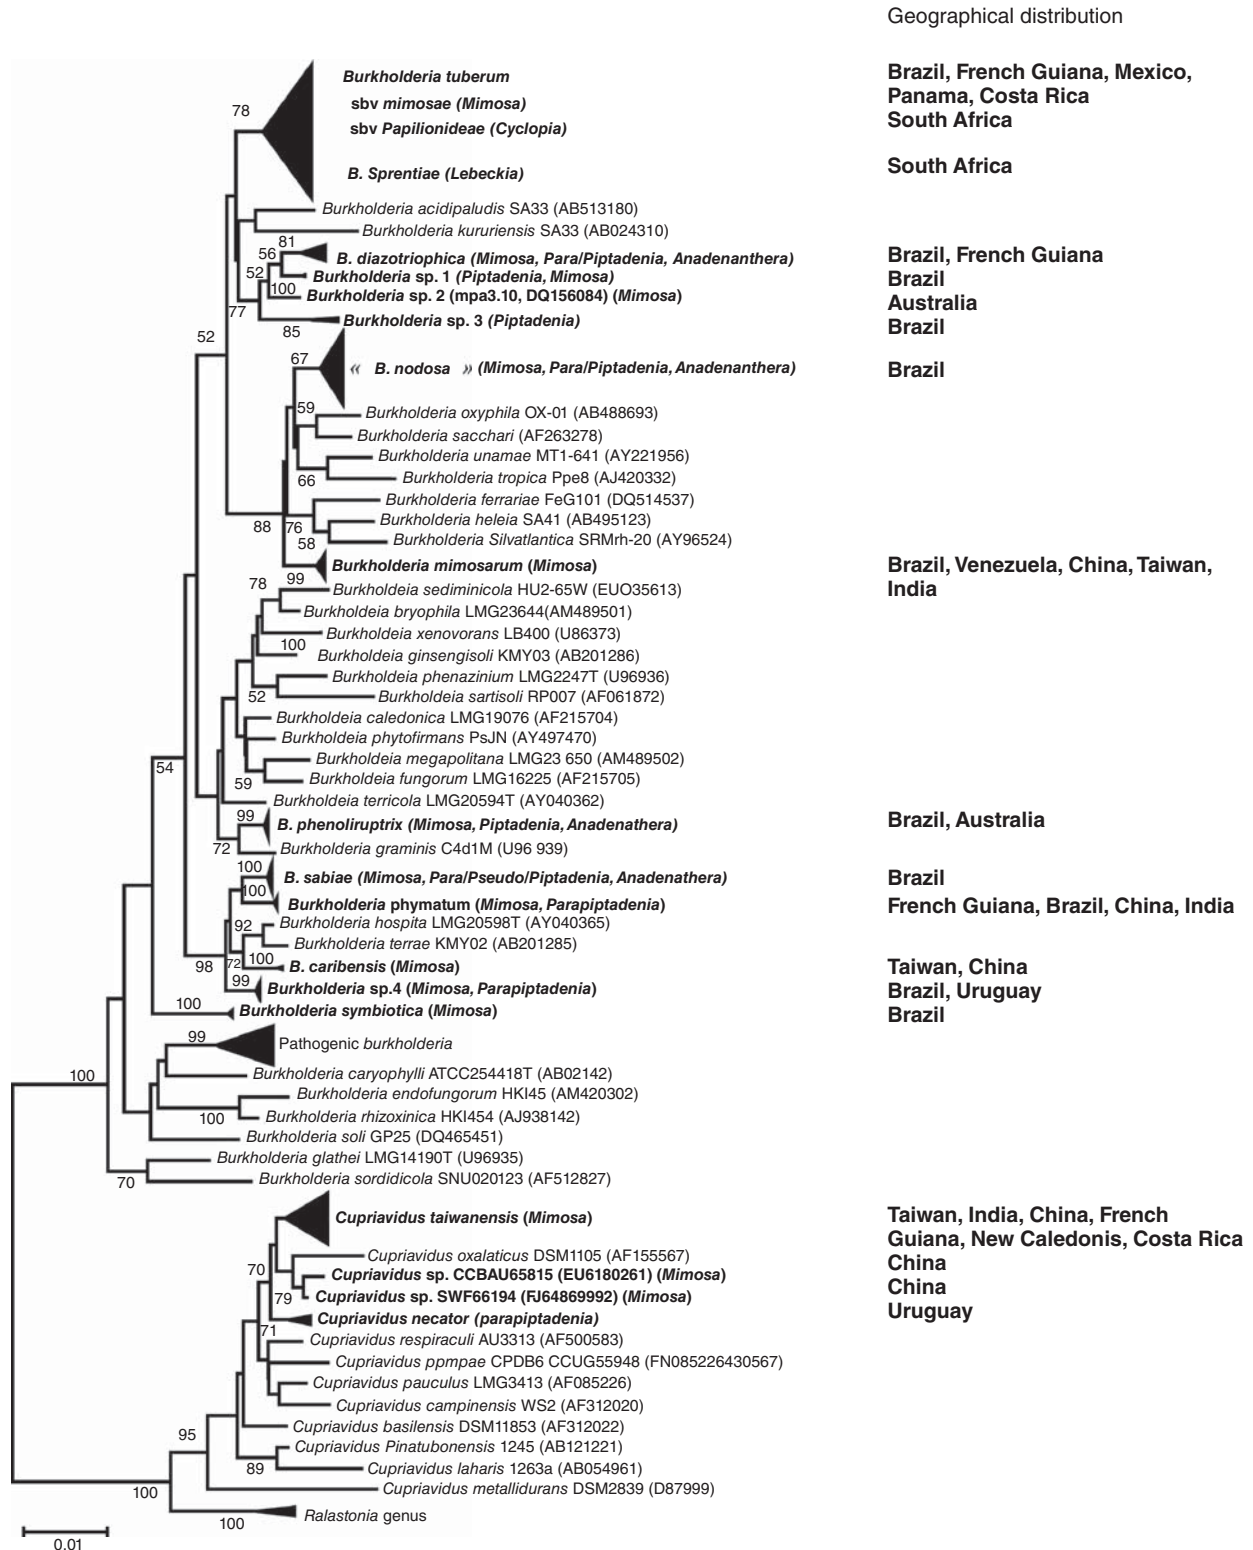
Geographical distribution

78
Burkholderia tuberum
sbv mimosae (Mimosa)
sbv Papilionideae (Cyclopia)
B. Sprentiae (Lebeckia)

Brazil, French Guiana, Mexico, Panama, Costa Rica
South Africa
South Africa

Burkholderia acidipaludis SA33 (AB513180)
Burkholderia kururiensis SA33 (AB024310)
81
56
B. diazotriophica (Mimosa, Para/Piptadenia, Anadenanthera)
52
Burkholderia sp. 1 (Piptadenia, Mimosa)
100
Burkholderia sp. 2 (mpa3.10, DQ156084) (Mimosa)
77
85
Burkholderia sp. 3 (Piptadenia)
52

Brazil, French Guiana
Brazil
Australia
Brazil

67
« B. nodosa » (Mimosa, Para/Piptadenia, Anadenanthera)

Brazil

59
Burkholderia oxyphila OX-01 (AB488693)
Burkholderia sacchari (AF263278)
Burkholderia unamae MT1-641 (AY221956)
66
Burkholderia tropica Ppe8 (AJ420332)
Burkholderia ferrariae FeG101 (DQ514537)
88
76
Burkholderia heleia SA41 (AB495123)
58
Burkholderia Silvatlantica SRMrh-20 (AY96524)
Burkholderia mimosarum (Mimosa)

Brazil, Venezuela, China, Taiwan, India

78
99
Burkholdeia sediminicola HU2-65W (EUO35613)
Burkholdeia bryophila LMG23644(AM489501)
Burkholdeia xenovorans LB400 (U86373)
100
Burkholdeia ginsengisoli KMY03 (AB201286)
Burkholdeia phenazinium LMG2247T (U96936)
52
Burkholdeia sartisoli RP007 (AF061872)
Burkholdeia caledonica LMG19076 (AF215704)
Burkholdeia phytofirmans PsJN (AY497470)
Burkholdeia megapolitana LMG23 650 (AM489502)
59
Burkholdeia fungorum LMG16225 (AF215705)
54
Burkholdeia terricola LMG20594T (AY040362)
99
B. phenoliruptrix (Mimosa, Piptadenia, Anadenathera)
72
Burkholderia graminis C4d1M (U96 939)

Brazil, Australia

100
B. sabiae (Mimosa, Para/Pseudo/Piptadenia, Anadenathera)
100
Burkholderia phymatum (Mimosa, Parapiptadenia)
92
Burkholderia hospita LMG20598T (AY040365)
Burkholderia terrae KMY02 (AB201285)
98
72
100
B. caribensis (Mimosa)
99
Burkholderia sp.4 (Mimosa, Parapiptadenia)
100
Burkholderia symbiotica (Mimosa)

Brazil
French Guiana, Brazil, China, India
Taiwan, China
Brazil, Uruguay
Brazil

99
Pathogenic burkholderia
100
Burkholderia caryophylli ATCC254418T (AB02142)
Burkholderia endofungorum HKI45 (AM420302)
100
Burkholderia rhizoxinica HKI454 (AJ938142)
Burkholderia soli GP25 (DQ465451)
Burkholderia glathei LMG14190T (U96935)
70
Burkholderia sordidicola SNU020123 (AF512827)

Cupriavidus taiwanensis (Mimosa)
Cupriavidus oxalaticus DSM1105 (AF155567)
70
Cupriavidus sp. CCBAU65815 (EU6180261) (Mimosa)
79
Cupriavidus sp. SWF66194 (FJ64869992) (Mimosa)
Cupriavidus necator (parapiptadenia)

Taiwan, India, China, French Guiana, New Caledonis, Costa Rica
China
China
Uruguay

71
Cupriavidus respiraculi AU3313 (AF500583)
Cupriavidus ppmpae CPDB6 CCUG55948 (FN085226430567)
Cupriavidus pauculus LMG3413 (AF085226)
Cupriavidus campinensis WS2 (AF312020)
Cupriavidus basilensis DSM11853 (AF312022)
95
Cupriavidus Pinatubonensis 1245 (AB121221)
89
Cupriavidus laharis 1263a (AB054961)
100
Cupriavidus metallidurans DSM2839 (D87999)
100
Ralastonia genus

0.01